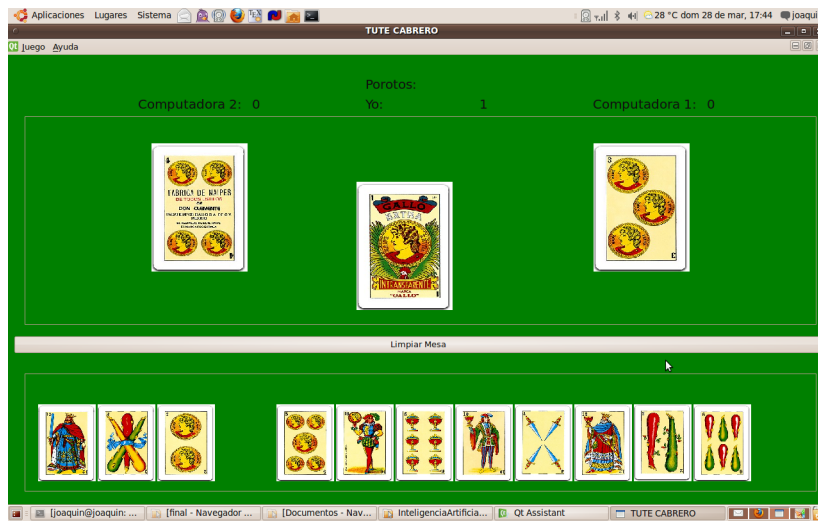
Aplicaciones Lugares Sistema
28 °C dom 28 de mar, 17:44 joaqui
TUTE CABRERO
Juego Ayuda

Porotos:
Computadora 2: 0
Yo: 1
Computadora 1: 0

FABRICA DE NAIPES
DON CLEMENTE

GALLO
SATHA
INTRANSIGENTE
GALLO

Limpiar Mesa

[joaquin@joaquin: ...
[final - Navegador ...
[Documentos - Nav...
InteligenciaArtificia...
Qt Assistant
TUTE CABRERO